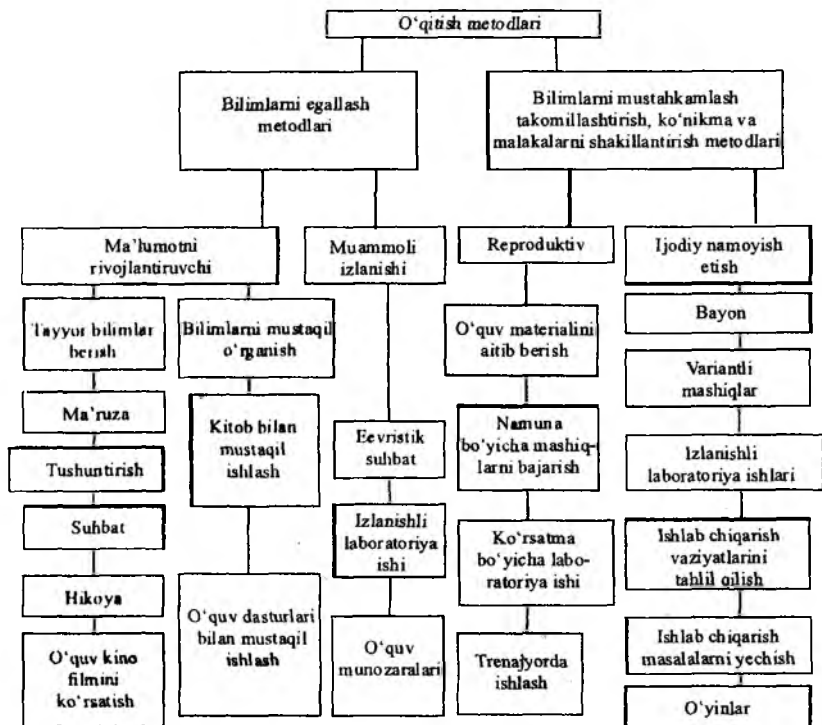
O'qitish metodlari

Bilimlarni egallash metodlari

Bilimlarni mustahkamlash takomillashtirish, ko'nikma va malakalarni shakillantirish metodlari

Ma'lumotni rivojlantiruvchi

Tayyor bilimlar berish

Ma'ruza

Tushuntirish

Suhbat

Hikoya

O'quv kino filmini ko'rsatish

Bilimlarni mustaqil o'rganish

Kitob bilan mustaqil ishlash

O'quv dasturlari bilan mustaqil ishlash

Muammoli izlanishi

Eevristik suhbat

Izlanishli laboratoriya ishi

O'quv munozaralari

Reproduktiv

O'quv materialini aitib berish

Namuna bo'yicha mashiqlarni bajarish

Ko'rsatma bo'yicha laboratoriya ishi

Trenajyorda ishlash

Ijodiy namoyish etish

Bayon

Variantli mashiqlar

Izlanishli laboratoriya ishlari

Ishlab chiqarish vaziyatlarini tahlil qilish

Ishlab chiqarish masalalarni yechish

O'yinlar